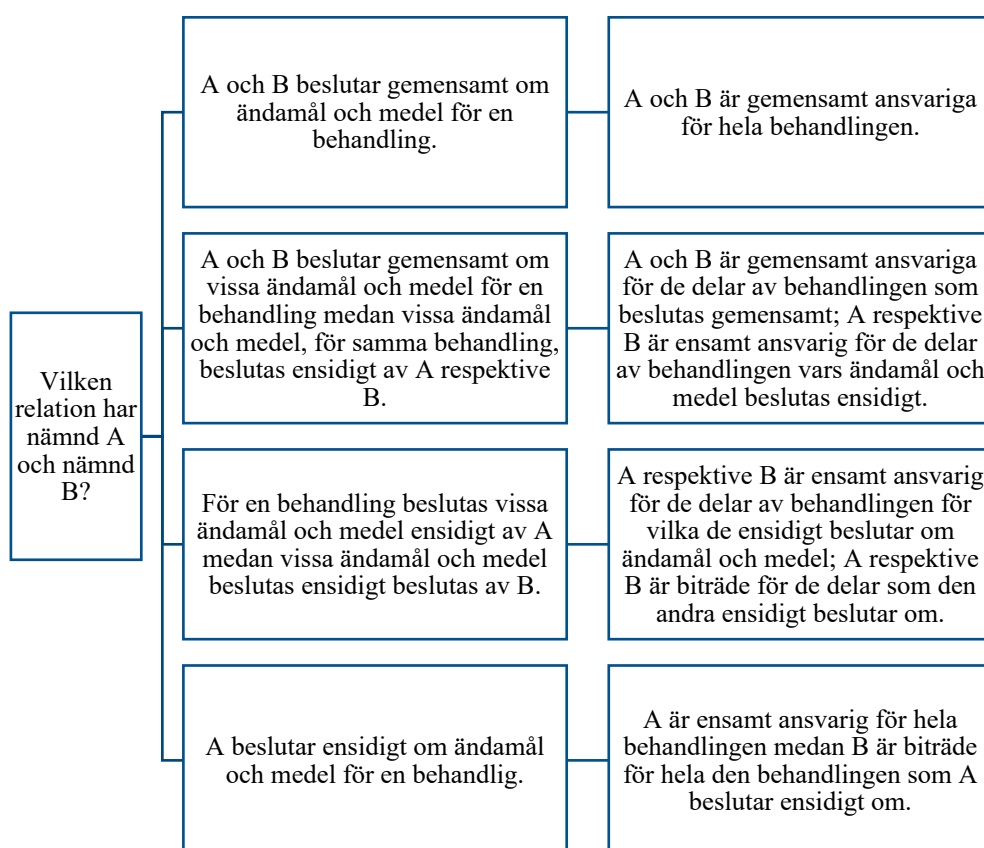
Vilken relation har nämnd A och nämnd B?

A och B beslutar gemensamt om ändamål och medel för en behandling.

A och B är gemensamt ansvariga för hela behandlingen.

A och B beslutar gemensamt om vissa ändamål och medel för en behandling medan vissa ändamål och medel, för samma behandling, beslutas ensidigt av A respektive B.

A och B är gemensamt ansvariga för de delar av behandlingen som beslutas gemensamt; A respektive B är ensamt ansvarig för de delar av behandlingen vars ändamål och medel beslutas ensidigt.

För en behandling beslutas vissa ändamål och medel ensidigt av A medan vissa ändamål och medel beslutas ensidigt beslutas av B.

A respektive B är ensamt ansvarig för de delar av behandlingen för vilka de ensidigt beslutar om ändamål och medel; A respektive B är biträde för de delar som den andra ensidigt beslutar om.

A beslutar ensidigt om ändamål och medel för en behandlig.

A är ensamt ansvarig för hela behandlingen medan B är biträde för hela den behandlingen som A beslutar ensidigt om.